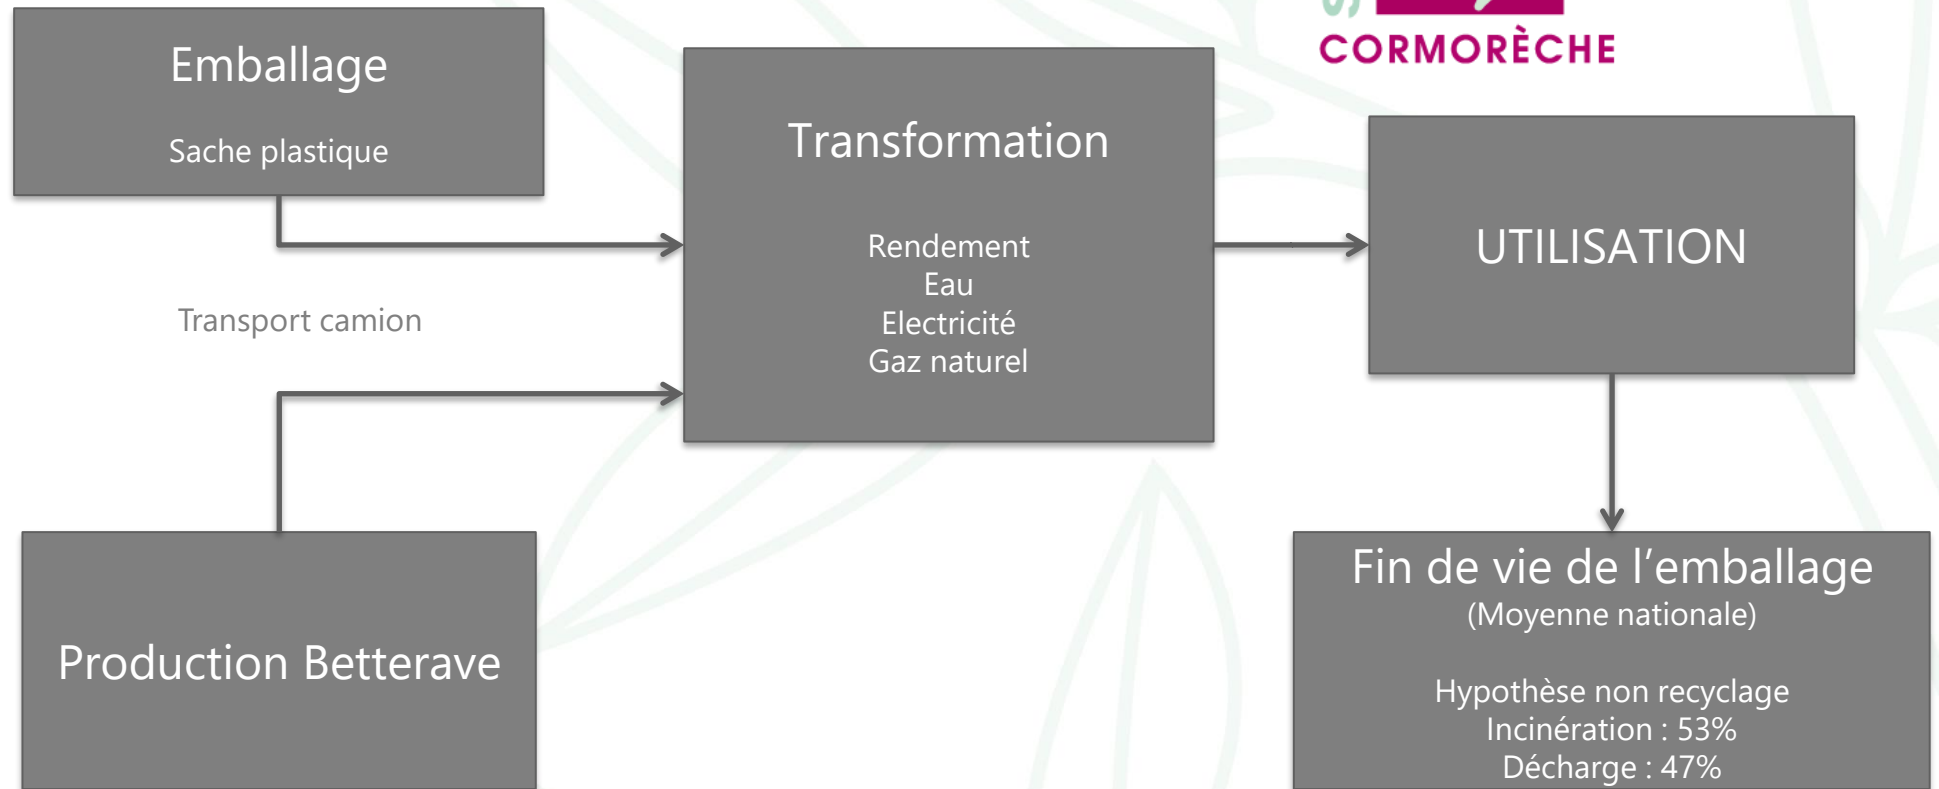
CORMORÈCHE

Emballage

Sache plastique

Transformation

Rendement
Eau
Electricité
Gaz naturel

UTILISATION

Transport camion

Production Betterave

Fin de vie de l'emballage
(Moyenne nationale)

Hypothèse non recyclage
Incinération : 53%
Décharge : 47%